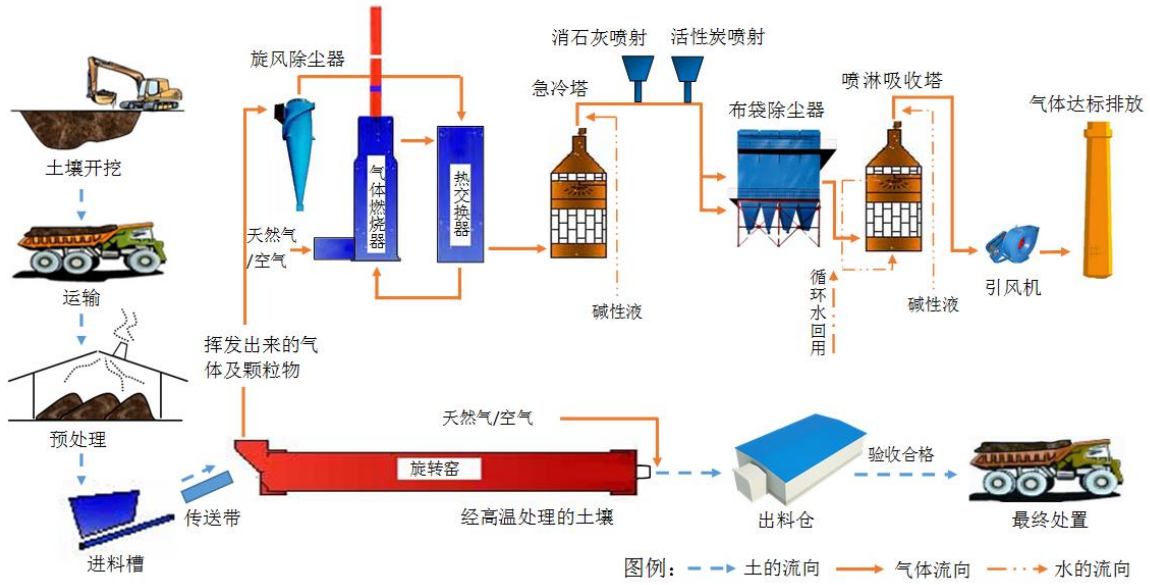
土壤开挖

运输

预处理

进料槽

传送带

旋风除尘器

天然气/空气

气体燃烧器

热交换器

挥发出来的气体及颗粒物

消石灰喷射

活性炭喷射

急冷塔

碱性液

布袋除尘器

循环水回用

喷淋吸收塔

碱性液

引风机

气体达标排放

天然气/空气

旋转窑

经高温处理的土壤

出料仓

验收合格

最终处置

图例： 土的流向 气体流向 水的流向